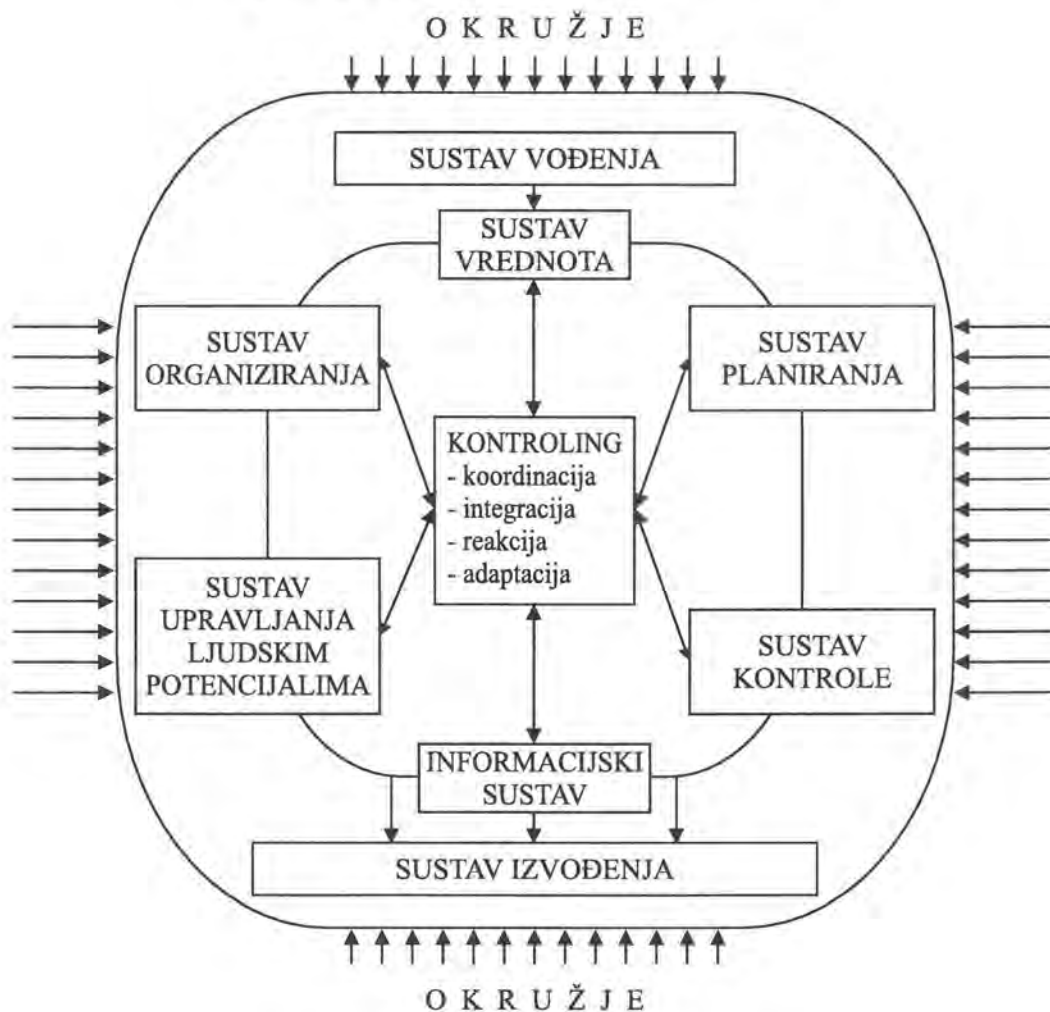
O K R U Ž J E

SUSTAV VOĐENJA

SUSTAV VREDNOTA

SUSTAV ORGANIZIRANJA

SUSTAV PLANIRANJA

KONTROLING
- koordinacija
- integracija
- reakcija
- adaptacija

SUSTAV UPRAVLJANJA LJUDSKIM POTENCIJALIMA

SUSTAV KONTROLE

INFORMACIJSKI SUSTAV

SUSTAV IZVOĐENJA

O K R U Ž J E